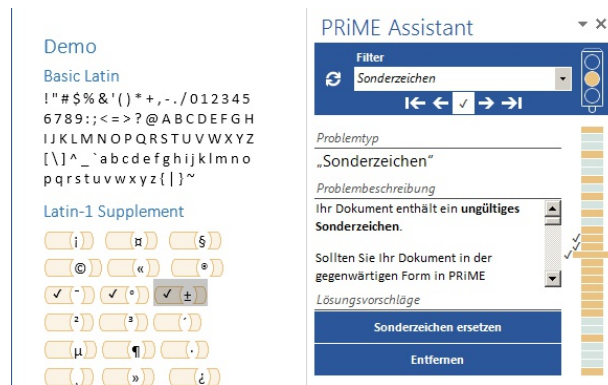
Demo

Basic Latin

!"#$%&'()*+,-./012345 6789:;<=>?@ABCDEFGH IJKLMNOPQRSTUVWXYZ [\]^_`abcdefghijklmno pqrstuvwxyz{|}~

Latin-1 Supplement

¡ ¤ §
© « ®
✓ ¯ ✓ ° ✓ ±
² ³ ´
µ ¶ ·
» ¿

PRiME Assistant

Filter

Sonderzeichen

Problemtyp

„Sonderzeichen"

Problembeschreibung

Ihr Dokument enthält ein **ungültiges Sonderzeichen**.

Sollten Sie Ihr Dokument in der gegenwärtigen Form in PRiME

Lösungsvorschläge

Sonderzeichen ersetzen

Entfernen